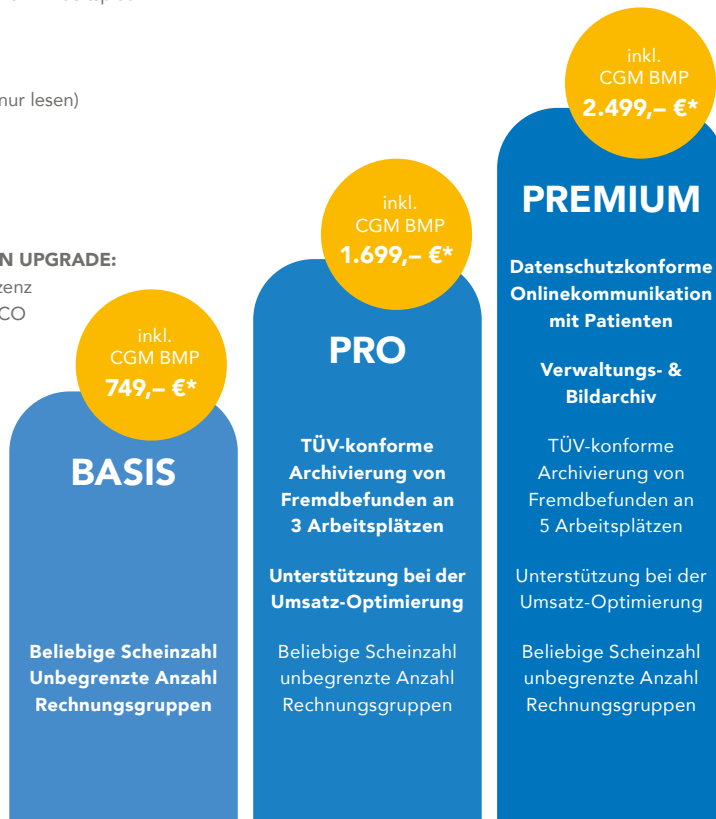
nur lesen)

N UPGRADE:
zenz
CO

inkl.
CGM BMP
749,– €*

BASIS

Beliebige Scheinzahl
Unbegrenzte Anzahl
Rechnungsgruppen

inkl.
CGM BMP
1.699,– €*

PRO

TÜV-konforme Archivierung von Fremdbefunden an 3 Arbeitsplätzen

Unterstützung bei der Umsatz-Optimierung

Beliebige Scheinzahl unbegrenzte Anzahl Rechnungsgruppen

inkl.
CGM BMP
2.499,– €*

PREMIUM

Datenschutzkonforme Onlinekommunikation mit Patienten

Verwaltungs- & Bildarchiv

TÜV-konforme Archivierung von Fremdbefunden an 5 Arbeitsplätzen

Unterstützung bei der Umsatz-Optimierung

Beliebige Scheinzahl unbegrenzte Anzahl Rechnungsgruppen